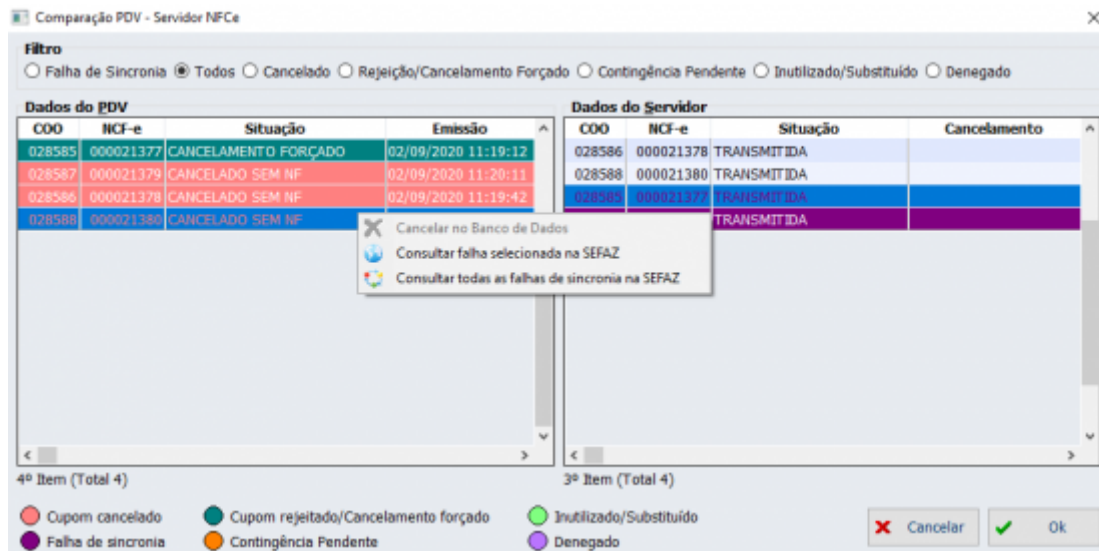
Comparação PDV - Servidor NFCe

Filtro
○ Falha de Sincronia ◉ Todos ○ Cancelado ○ Rejeição/Cancelamento Forçado ○ Contingência Pendente ○ Inutilizado/Substituído ○ Denegado

Dados do PDV

| COO | NCF-e | Situação | Emissão |
|---|---|---|---|
| 028585 | 000021377 | CANCELAMENTO FORÇADO | 02/09/2020 11:19:12 |
| 028587 | 000021379 | CANCELADO SEM NF | 02/09/2020 11:20:11 |
| 028586 | 000021378 | CANCELADO SEM NF | 02/09/2020 11:19:42 |
| 028588 | 000021380 | CANCELADO SEM NF | |

Cancelar no Banco de Dados
Consultar falha selecionada na SEFAZ
Consultar todas as falhas de sincronia na SEFAZ

4º Item (Total 4)

Dados do Servidor

| COO | NCF-e | Situação | Cancelamento |
|---|---|---|---|
| 028586 | 000021378 | TRANSMITIDA | |
| 028588 | 000021380 | TRANSMITIDA | |
| 028585 | 000021377 | TRANSMITIDA | |
| | | TRANSMITIDA | |

3º Item (Total 4)

Cupom cancelado
Falha de sincronia
Cupom rejeitado/Cancelamento forçado
Contingência Pendente
Inutilizado/Substituído
Denegado

Cancelar
Ok